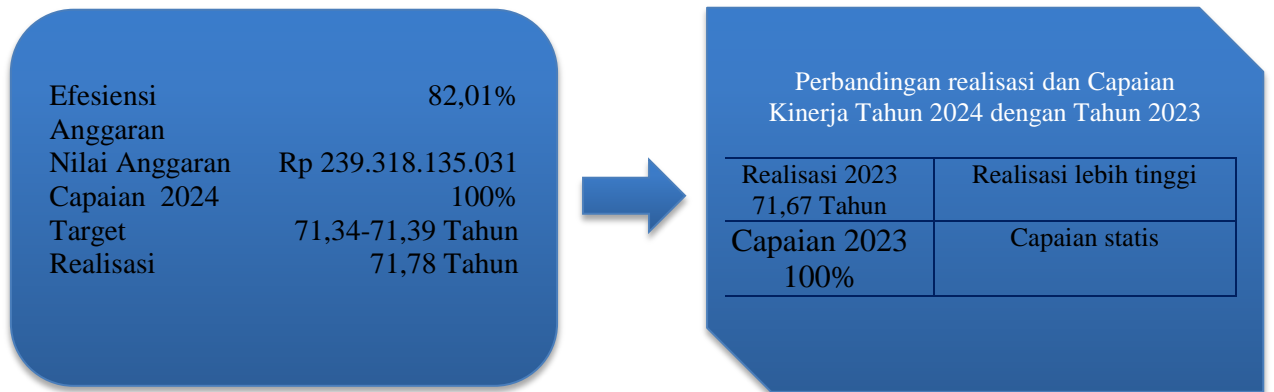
| Efesiensi Anggaran | 82,01% |
|---|---|
| Nilai Anggaran | Rp 239.318.135.031 |
| Capaian 2024 | 100% |
| Target | 71,34-71,39 Tahun |
| Realisasi | 71,78 Tahun |

Perbandingan realisasi dan Capaian Kinerja Tahun 2024 dengan Tahun 2023

| Realisasi 2023 71,67 Tahun | Realisasi lebih tinggi |
|---|---|
| Capaian 2023 100% | Capaian statis |